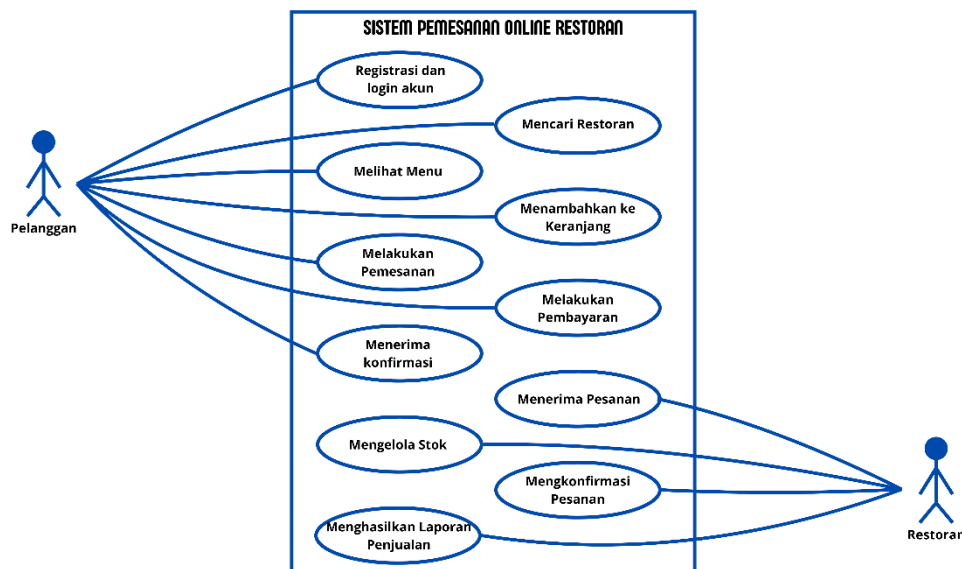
SISTEM PEMESANAN ONLINE RESTORAN

Pelanggan

Registrasi dan login akun

Mencari Restoran

Melihat Menu

Menambahkan ke Keranjang

Melakukan Pemesanan

Melakukan Pembayaran

Menerima konfirmasi

Menerima Pesanan

Mengelola Stok

Mengkonfirmasi Pesanan

Menghasilkan Laporan Penjualan

Restoran